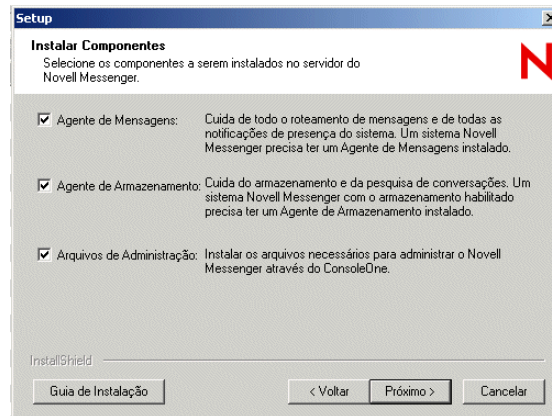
Setup

Instalar Componentes
Selecione os componentes a serem instalados no servidor do Novell Messenger.

N

☑ Agente de Mensagens: Cuida de todo o roteamento de mensagens e de todas as notificações de presença do sistema. Um sistema Novell Messenger precisa ter um Agente de Mensagens instalado.

☑ Agente de Armazenamento: Cuida do armazenamento e da pesquisa de conversações. Um sistema Novell Messenger com o armazenamento habilitado precisa ter um Agente de Armazenamento instalado.

☑ Arquivos de Administração: Instalar os arquivos necessários para administrar o Novell Messenger através do ConsoleOne.

InstallShield

Guia de Instalação

< Voltar

Próximo >

Cancelar